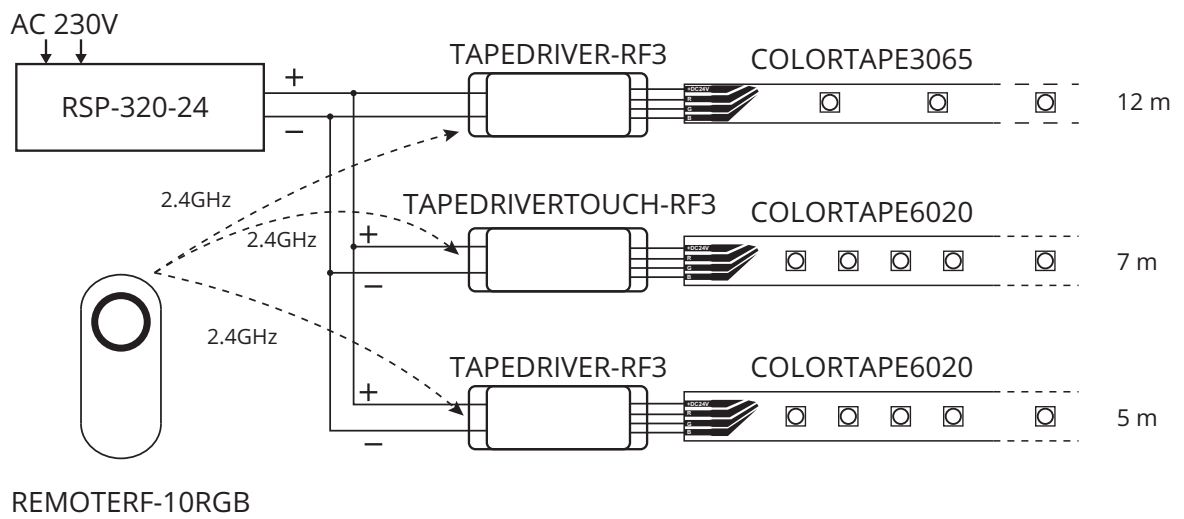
AC 230V

RSP-320-24

+

−

TAPEDRIVER-RF3

COLORTAPE3065

+DC24V
R
G
B

12 m

2.4GHz

TAPEDRIVERTOUCH-RF3

COLORTAPE6020

2.4GHz

+

−

+DC24V
R
G
B

7 m

2.4GHz

TAPEDRIVER-RF3

COLORTAPE6020

+

−

+DC24V
R
G
B

5 m

REMOTERF-10RGB